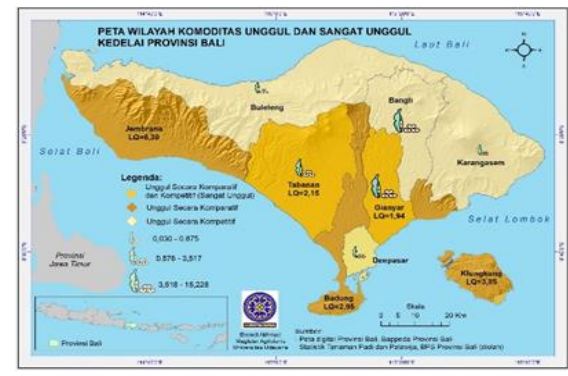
PETA WILAYAH KOMODITAS UNGGUL DAN SANGAT UNGGUL
KEDELAI PROVINSI BALI

Laut Bali

Selat Bali

Jembrana
LQ=6,30

Buleleng

Bangli

Karangasem

Legenda:
Unggul Secara Komparatif dan Kompetitif (Sangat Unggul)
Unggul Secara Komparatif
Unggul Secara Kompetitif

0,030 - 0,875
0,876 - 3,517
3,518 - 15,228

Tabanan
LQ=2,15

Gianyar
LQ=1,94

Selat Lombok

Provinsi Jawa Timur

Denpasar

Badung
LQ=2,95

Klungkung
LQ=3,35

Provinsi Bali

Skala
0 5 10 20 Km

Sumber:
Peta digital Provinsi Bali, Bappeda Provinsi Bali
Statistik Tanaman Padi dan Palawija, BPS Provinsi Bali (diolah)

Studi Magister Agribisnis Universitas Udayana